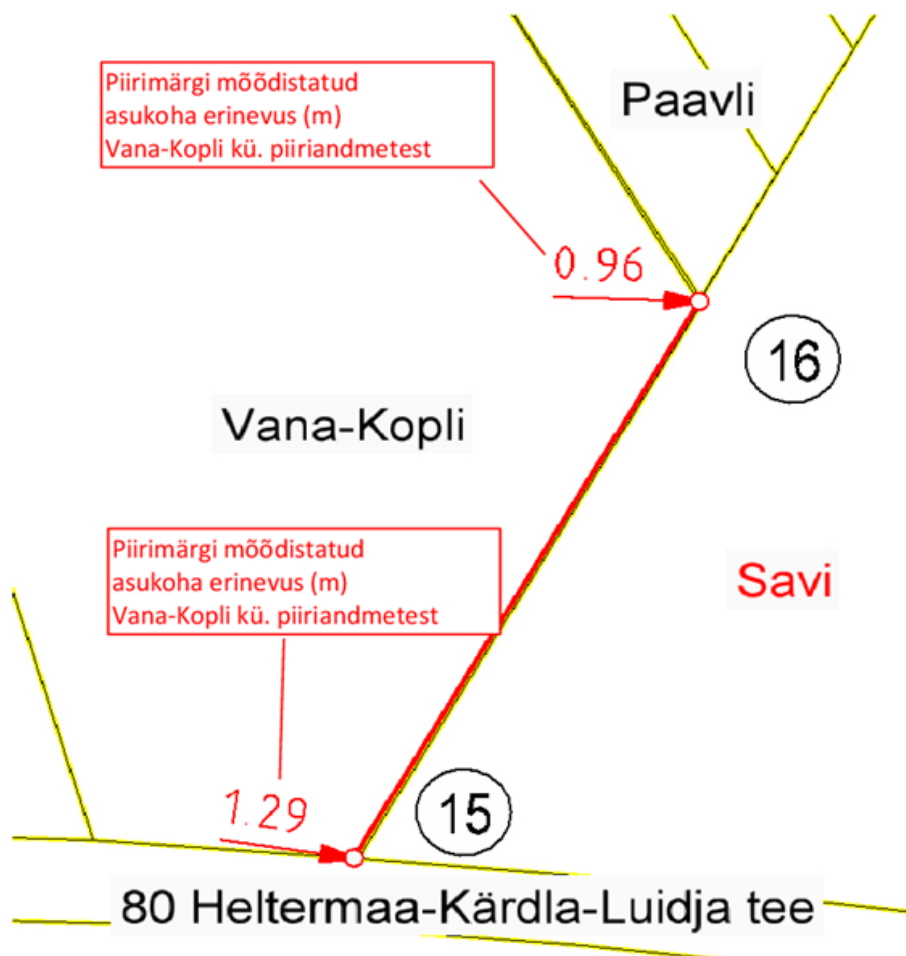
Piirimärgi mõõdistatud asukoha erinevus (m) Vana-Kopli kü. piiriandmetest

Paavli

0.96

16

Vana-Kopli

Piirimärgi mõõdistatud asukoha erinevus (m) Vana-Kopli kü. piiriandmetest

Savi

1.29

15

80 Heltermaa-Kärdla-Luidja tee